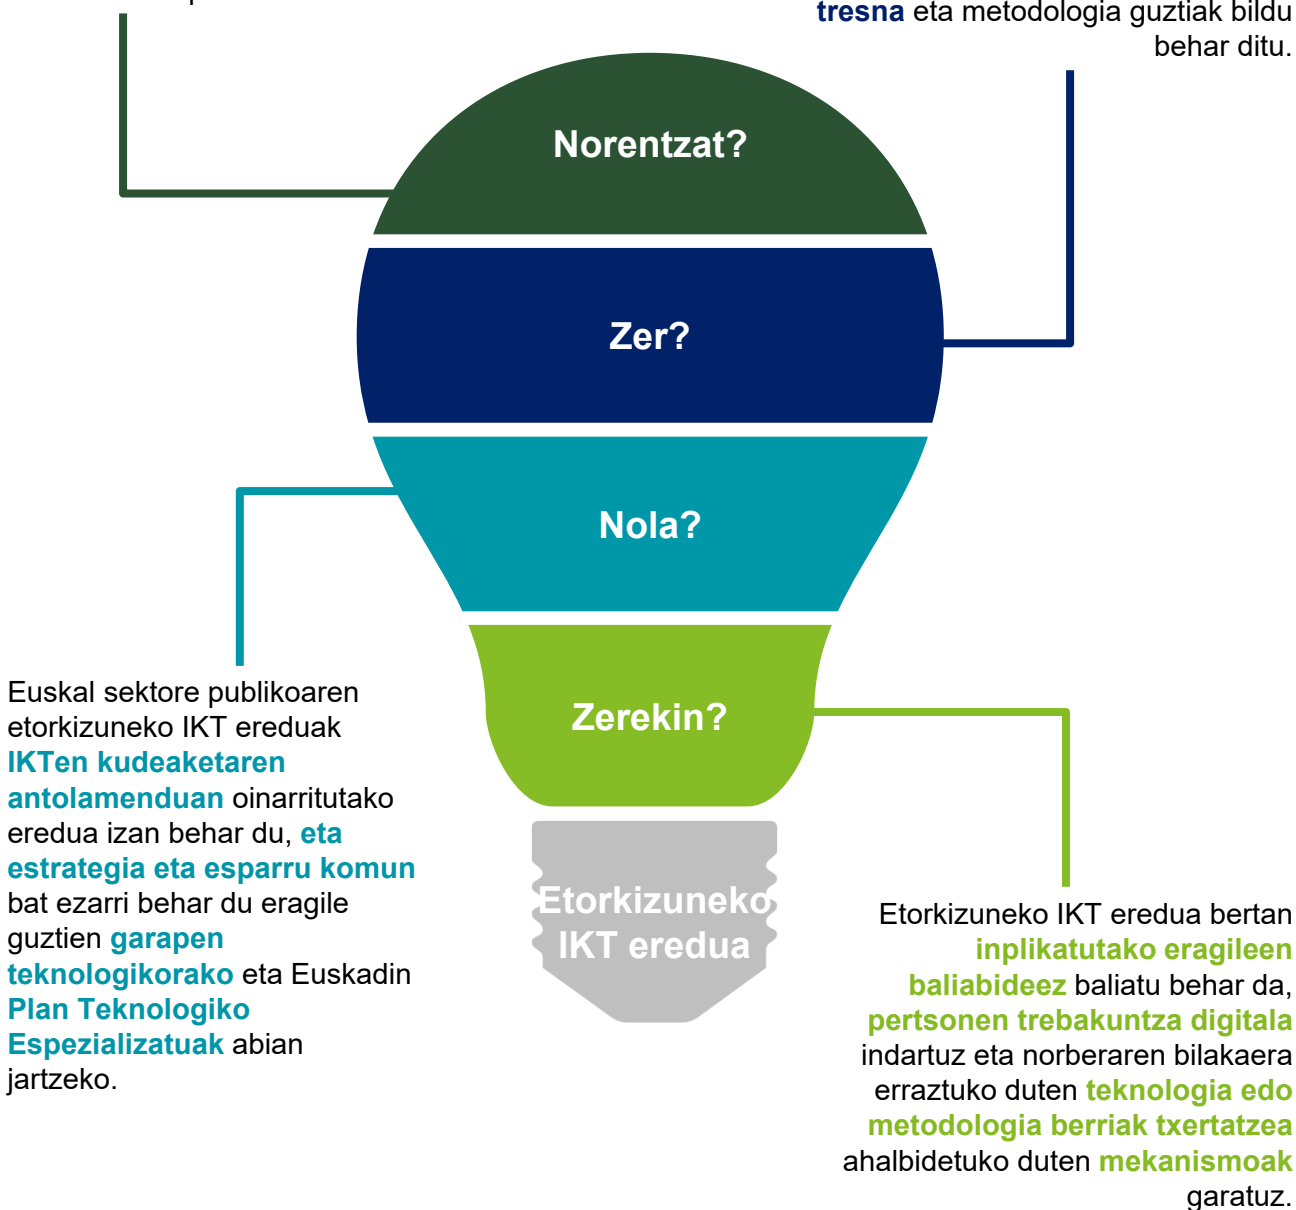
tresna eta metodologia guztiak bildu behar ditu.

Norentzat?

Zer?

Nola?

Zerekin?

Etorkizuneko IKT eredua

Euskal sektore publikoaren etorkizuneko IKT ereduak IKTen kudeaketaren antolamenduan oinarritutako eredua izan behar du, eta estrategia eta esparru komun bat ezarri behar du eragile guztien garapen teknologikorako eta Euskadin Plan Teknologiko Espezializatuak abian jartzeko.

Etorkizuneko IKT eredua bertan inplikatutako eragileen baliabideez baliatu behar da, pertsonen trebakuntza digitala indartuz eta norberaren bilakaera erraztuko duten teknologia edo metodologia berriak txertatzea ahalbidetuko duten mekanismoak garatuz.